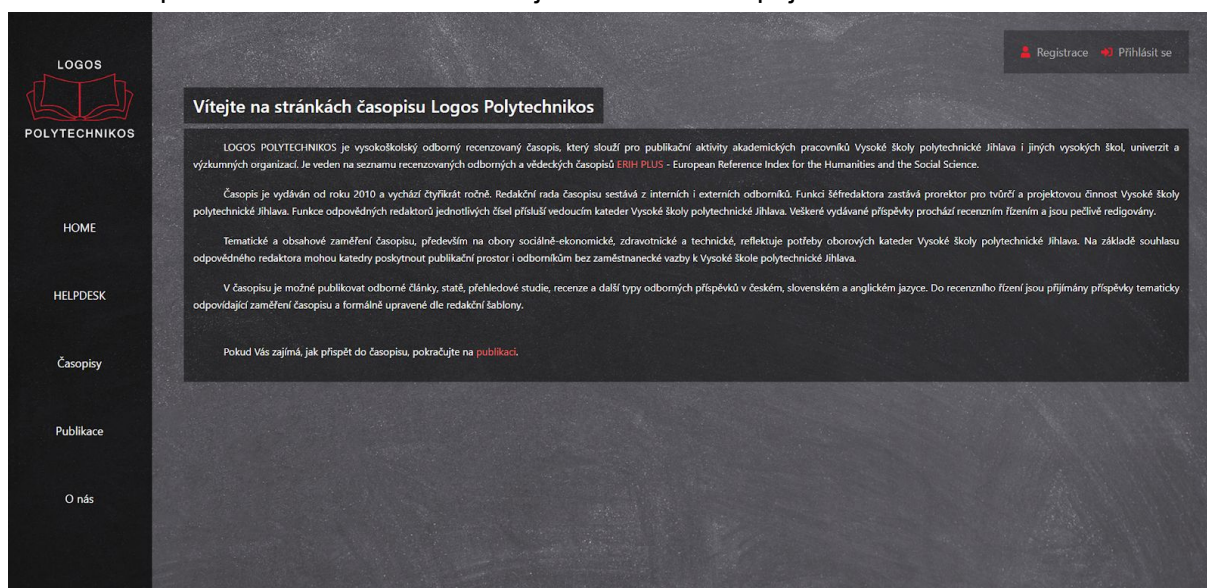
LOGOS
POLYTECHNIKOS

HOME

HELPDESK

Časopisy

Publikace

O nás

Registrace Přihlásit se

Vítejte na stránkách časopisu Logos Polytechnikos

LOGOS POLYTECHNIKOS je vysokoškolský odborný recenzovaný časopis, který slouží pro publikační aktivity akademických pracovníků Vysoké školy polytechnické Jihlava i jiných vysokých škol, univerzit a výzkumných organizací. Je veden na seznamu recenzovaných odborných a vědeckých časopisů ERIH PLUS - European Reference Index for the Humanities and the Social Science.

Časopis je vydáván od roku 2010 a vychází čtyřikrát ročně. Redakční rada časopisu sestává z interních i externích odborníků. Funkci šéfredaktora zastává prorektor pro tvůrčí a projektovou činnost Vysoké školy polytechnické Jihlava. Funkce odpovědných redaktorů jednotlivých čísel přísluší vedoucím kateder Vysoké školy polytechnické Jihlava. Veškeré vydávané příspěvky prochází recenzním řízením a jsou pečlivě redigovány.

Tematické a obsahové zaměření časopisu, především na obory sociálně-ekonomické, zdravotnické a technické, reflektuje potřeby oborových kateder Vysoké školy polytechnické Jihlava. Na základě souhlasu odpovědného redaktora mohou katedry poskytnout publikační prostor i odborníkům bez zaměstnanecké vazby k Vysoké škole polytechnické Jihlava.

V časopisu je možné publikovat odborné články, statě, přehledové studie, recenze a další typy odborných příspěvků v českém, slovenském a anglickém jazyce. Do recenzního řízení jsou přijímány příspěvky tematicky odpovídající zaměření časopisu a formálně upravené dle redakční šablony.

Pokud Vás zajímá, jak přispět do časopisu, pokračujte na publikaci.